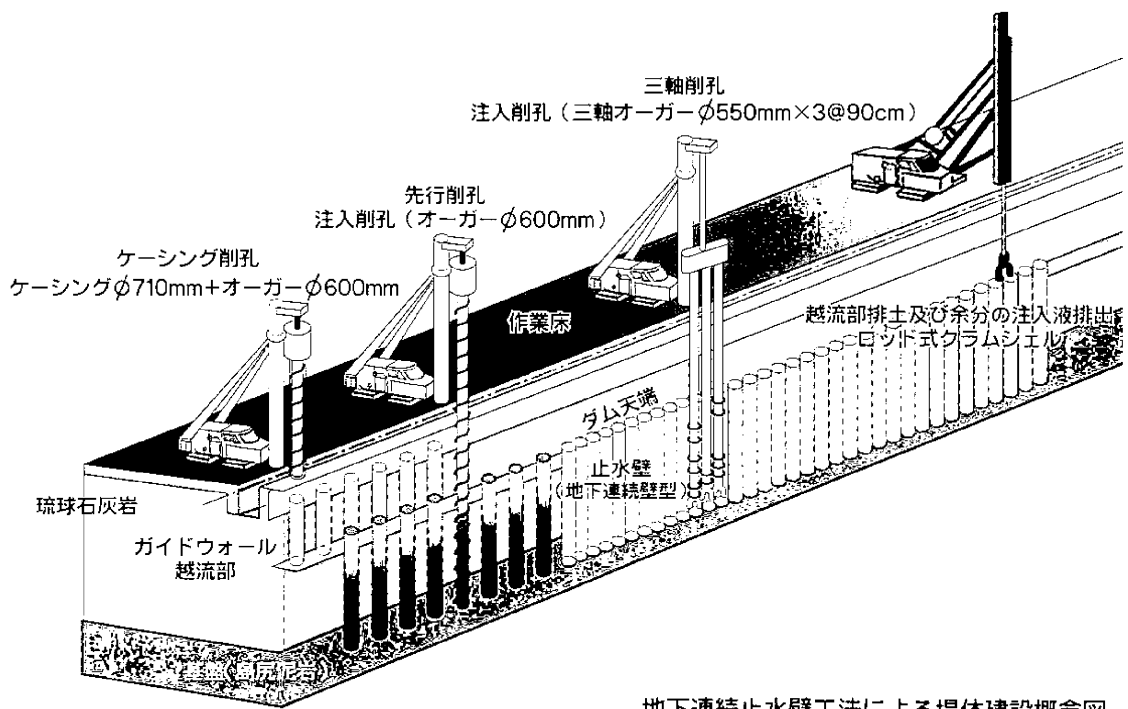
三軸削孔
注入削孔（三軸オーガー$\phi$550mm×3@90cm）

先行削孔
注入削孔（オーガー$\phi$600mm）

ケーシング削孔
ケーシング$\phi$710mm+オーガー$\phi$600mm

越流部排土及び余分の注入液排出
ロッド式クラムシェル

作業床

ダム天端

止水壁
（地下連続壁型）

琉球石灰岩

ガイドウォール
越流部

基盤（島尻泥岩）

地下連続止水壁工法による堤体建設概念図